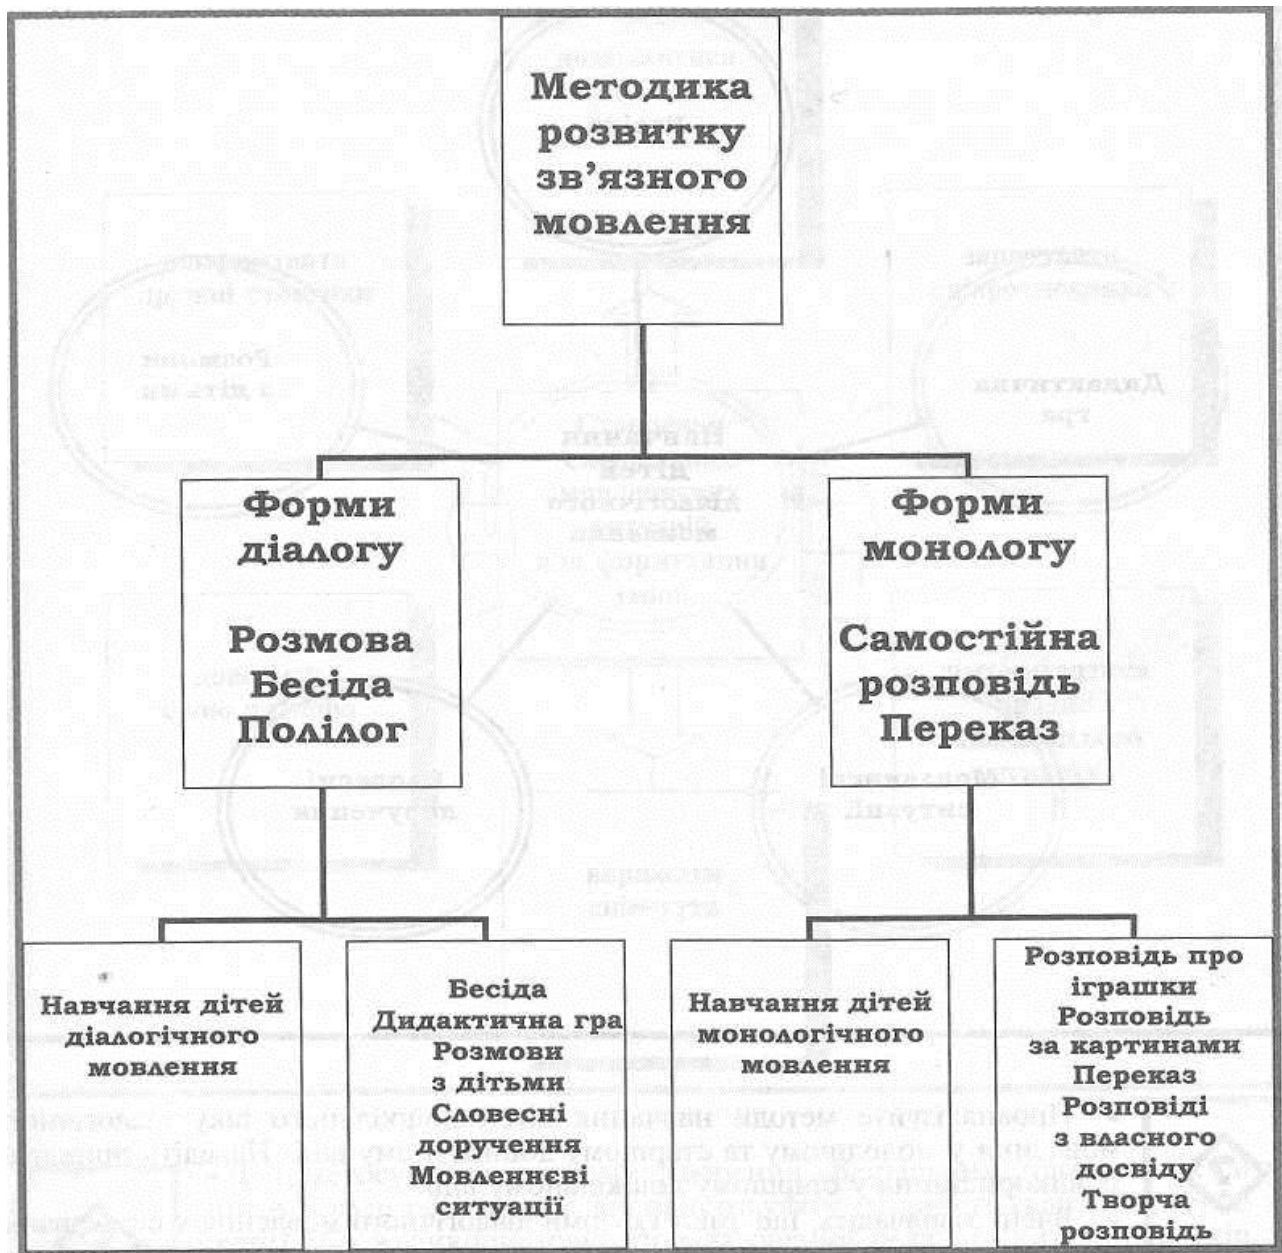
Методика розвитку зв'язного мовлення

Форми діалогу

Розмова
Бесіда
Полілог

Форми монологу

Самостійна розповідь
Переказ

Навчання дітей діалогічного мовлення

Бесіда
Дидактична гра
Розмови з дітьми
Словесні доручення
Мовленнєві ситуації

Навчання дітей монологічного мовлення

Розповідь про іграшки
Розповідь за картинами
Переказ
Розповіді з власного досвіду
Творча розповідь